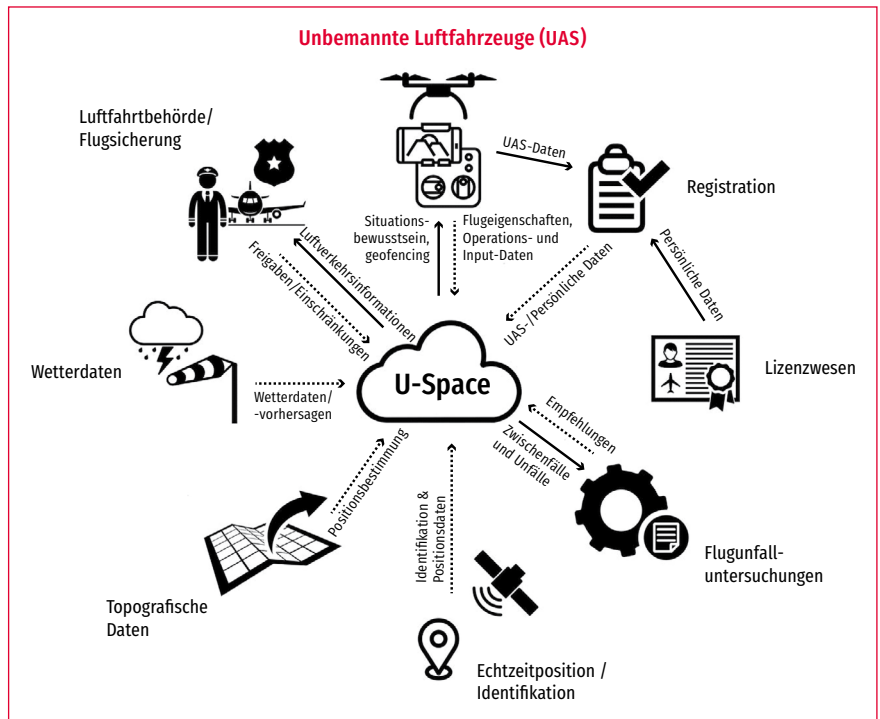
Unbemannte Luftfahrzeuge (UAS)

Luftfahrtbehörde/
Flugsicherung

UAS-Daten

Registration

Situations-
bewusstsein,
geofencing

Flugeigenschaften,
Operations- und
Input-Daten

Luftverkehrsinformationen

Freigaben/Einschränkungen

UAS-/Persönliche Daten

Persönliche Daten

Wetterdaten

Wetterdaten/
-vorhersagen

U-Space

Lizenzwesen

Empfehlungen

Zwischenfälle
und Unfälle

Positionsbestimmung

Identifikation &
Positionsdaten

Flugunfall-
untersuchungen

Topografische
Daten

Echtzeitposition /
Identifikation